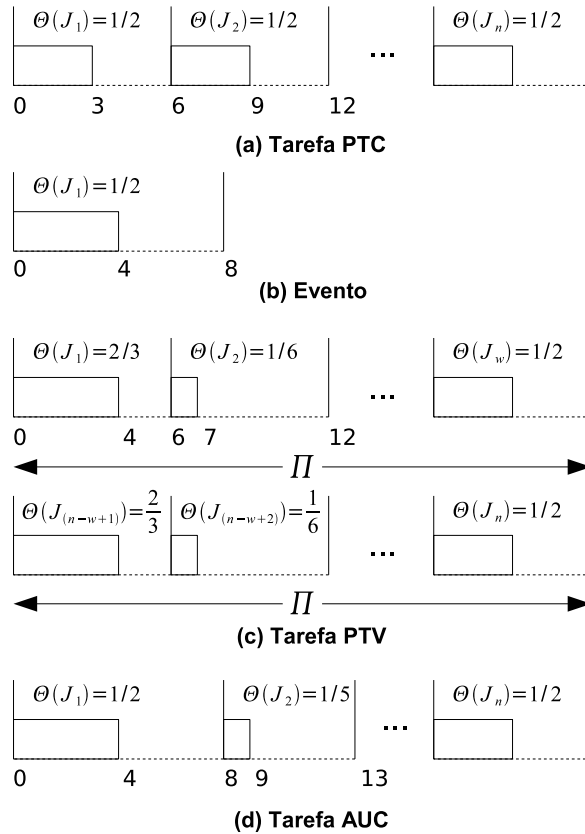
$\Theta(J_1)=1/2$ $\Theta(J_2)=1/2$ ... $\Theta(J_n)=1/2$

0 3 6 9 12

(a) Tarefa PTC

$\Theta(J_1)=1/2$

0 4 8

(b) Evento

$\Theta(J_1)=2/3$ $\Theta(J_2)=1/6$ ... $\Theta(J_w)=1/2$

0 4 6 7 12

$\Pi$

$\Theta(J_{(n-w+1)})=\frac{2}{3}$ $\Theta(J_{(n-w+2)})=\frac{1}{6}$ ... $\Theta(J_n)=1/2$

$\Pi$

(c) Tarefa PTV

$\Theta(J_1)=1/2$ $\Theta(J_2)=1/5$ ... $\Theta(J_n)=1/2$

0 4 8 9 13

(d) Tarefa AUC